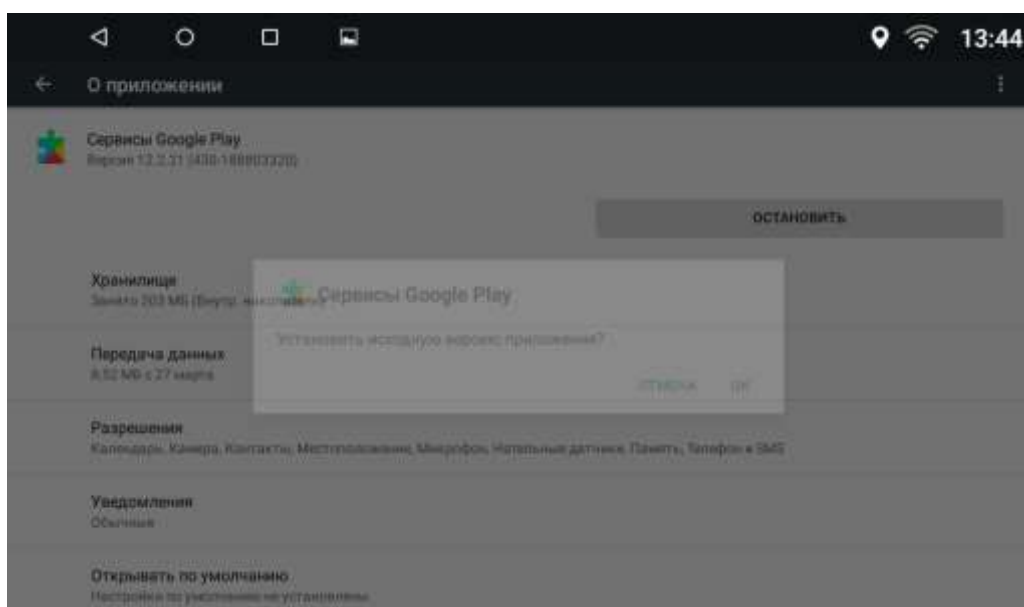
13:44

О приложении

Сервисы Google Play
Версия 12.2.21 (400-188803320)

ОСТАНОВИТЬ

Хранилище
Занято 203 МБ (Внутр. накопитель)

Сервисы Google Play

Установить исходную версию приложения?

ОТМЕНА ОК

Передача данных
8,52 МБ с 27 марта

Разрешения
Календарь, Камера, Контакты, Местоположение, Микрофон, Нательные датчики, Память, Телефон и SMS

Уведомления
Обычные

Открывать по умолчанию
Настройки по умолчанию не установлены